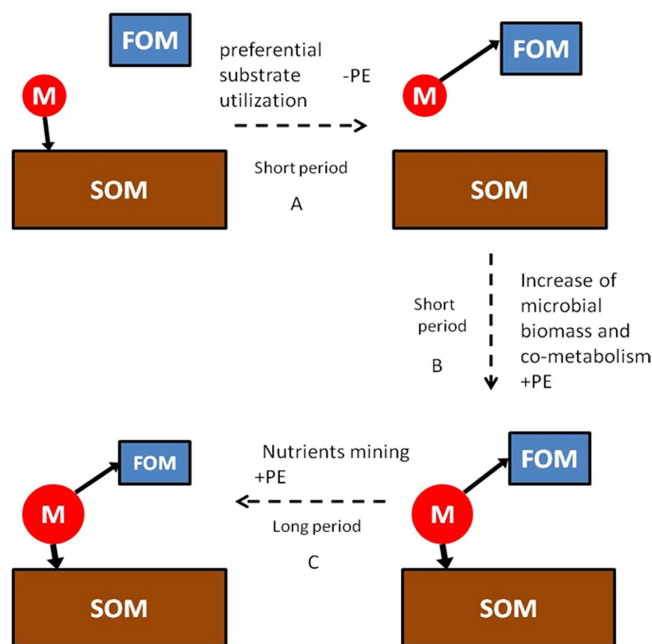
FOM

M

SOM

preferential substrate utilization -PE

Short period

A

FOM

M

SOM

Short period

B

Increase of microbial biomass and co-metabolism +PE

FOM

M

SOM

Nutrients mining +PE

Long period

C

FOM

M

SOM